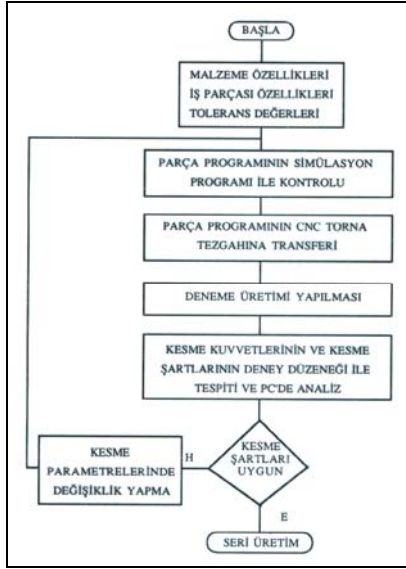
BAŞLA

MALZEME ÖZELLİKLERİ
İŞ PARÇASI ÖZELLİKLERİ
TOLERANS DEĞERLERİ

PARÇA PROGRAMININ SİMÜLASYON PROGRAMI İLE KONTROLU

PARÇA PROGRAMININ CNC TORNA TEZGAHINA TRANSFERİ

DENEME ÜRETİMİ YAPILMASI

KESME KUVVETLERİNİN VE KESME ŞARTLARININ DENEY DÜZENEĞİ İLE TESPİTİ VE PC'DE ANALİZ

KESME ŞARTLARI UYGUN

H

KESME PARAMETRELERİNDE DEĞİŞİKLİK YAPMA

E

SERİ ÜRETİM